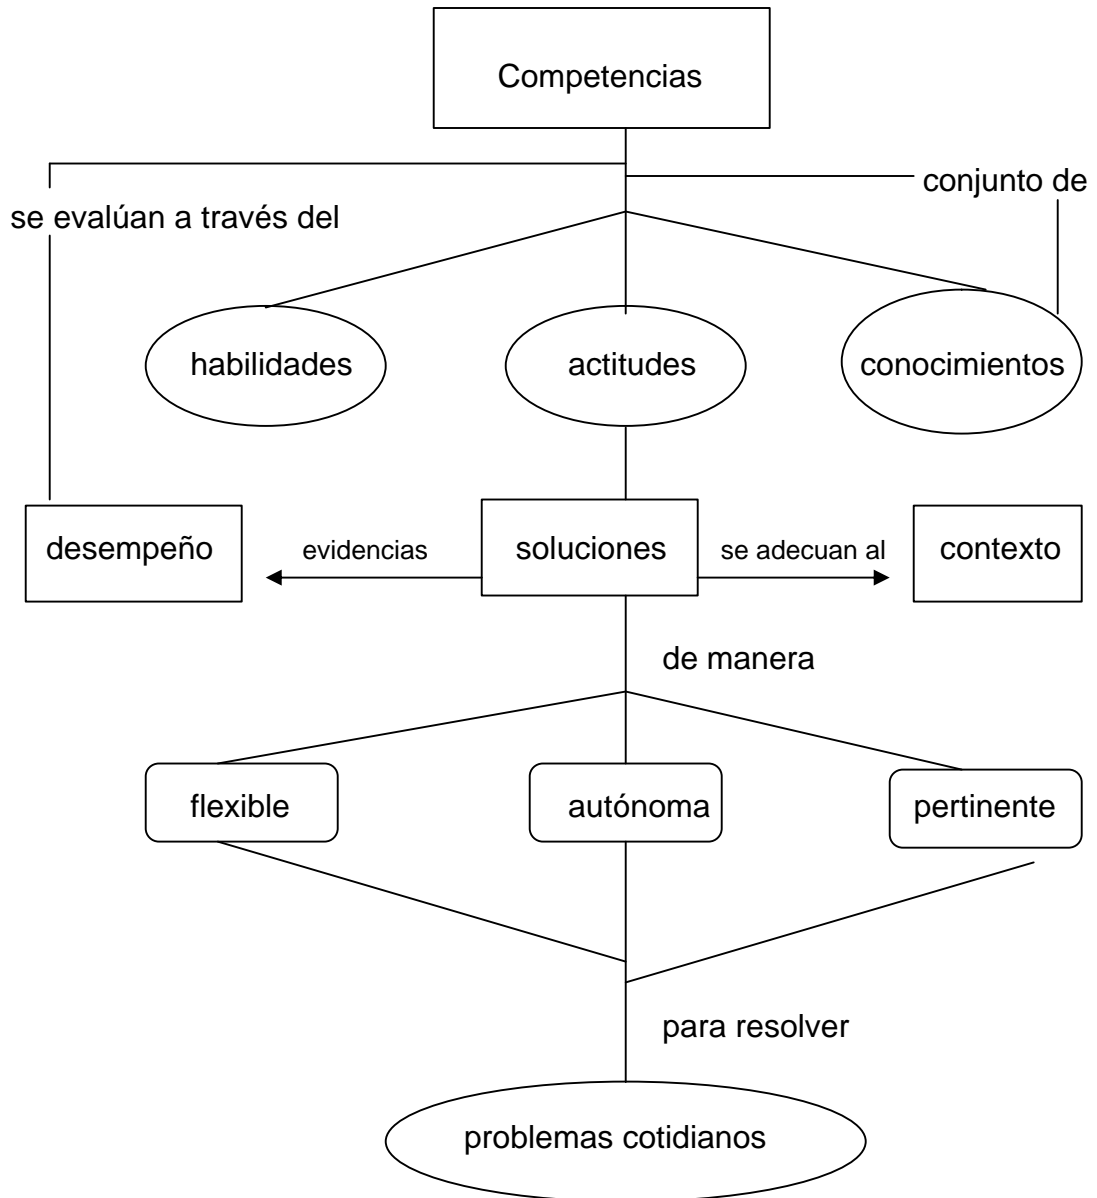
Competencias

se evalúan a través del

conjunto de

habilidades

actitudes

conocimientos

desempeño

evidencias

soluciones

se adecuan al

contexto

de manera

flexible

autónoma

pertinente

para resolver

problemas cotidianos